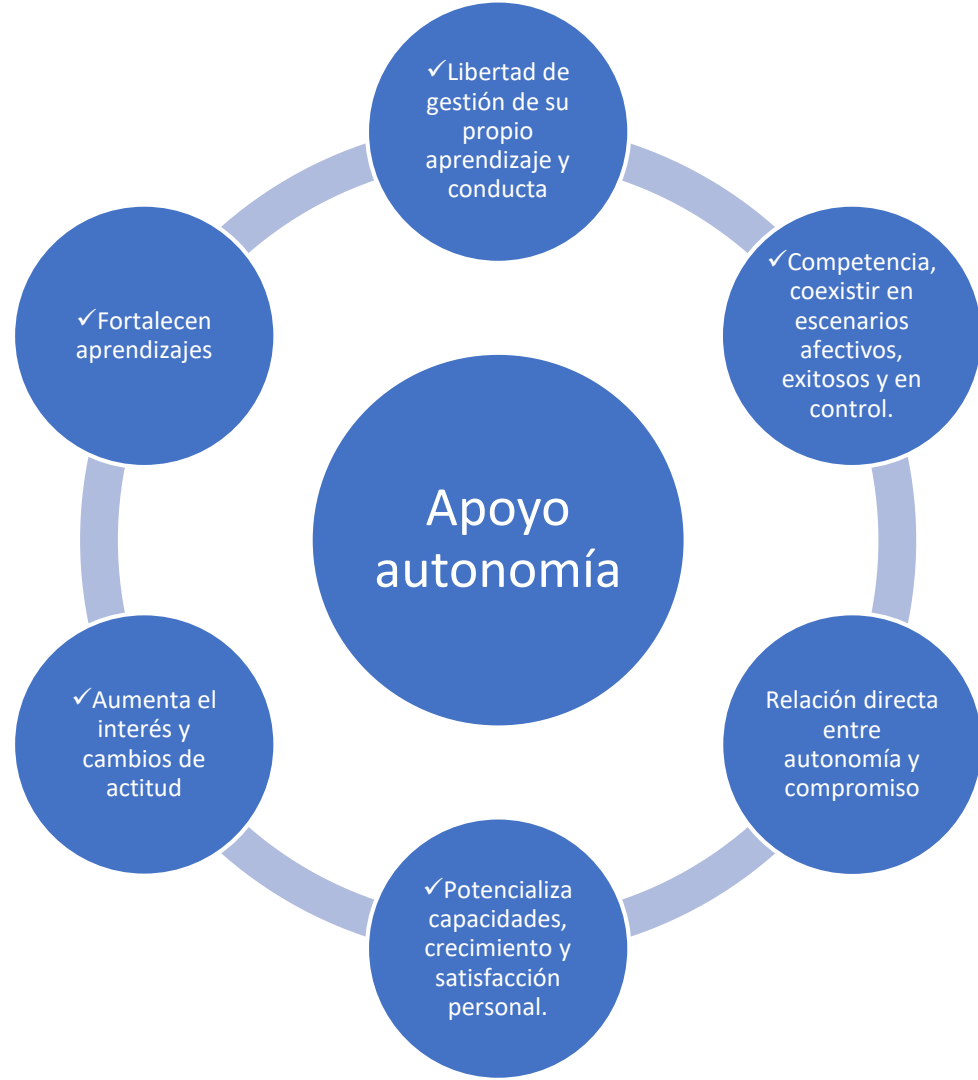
✓Libertad de gestión de su propio aprendizaje y conducta

✓Competencia, coexistir en escenarios afectivos, exitosos y en control.

Relación directa entre autonomía y compromiso

✓Potencializa capacidades, crecimiento y satisfacción personal.

✓Aumenta el interés y cambios de actitud

✓Fortalecen aprendizajes

Apoyo autonomía